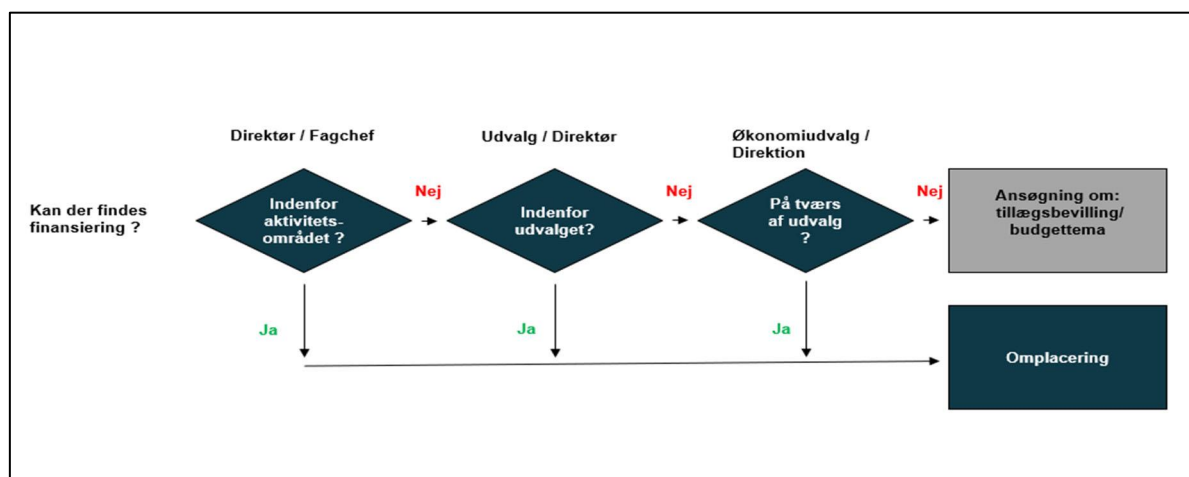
Direktør / Fagchef

Udvalg / Direktør

Økonomiudvalg / Direktion

Kan der findes finansiering ?

Indenfor aktivitets-området ?

Nej

Indenfor udvalget?

Nej

På tværs af udvalg ?

Nej

Ansøgning om: tillægsbevilling/ budgettema

Ja

Ja

Ja

Omplacering